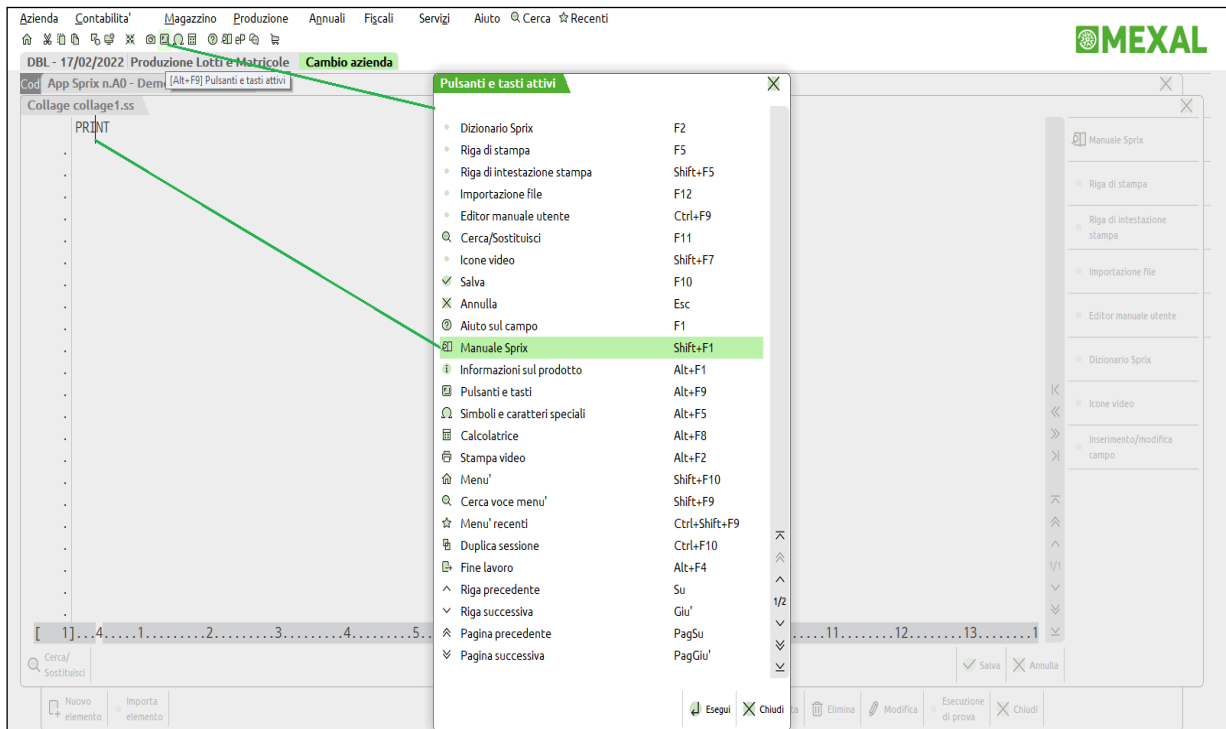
Azienda Contabilita' Magazzino Produzione Annuali Fiscali Servizi Aiuto Cerca Recenti

MEXAL

DBL - 17/02/2022 Produzione Lotti e Matricole Cambio azienda

[Alt+F9] Pulsanti e tasti attivi

Cod App Sprix n.A0 - Dem

Collage collage1.ss

PRINT

Pulsanti e tasti attivi

| | |
|---|---|
| Dizionario Sprix | F2 |
| Riga di stampa | F5 |
| Riga di intestazione stampa | Shift+F5 |
| Importazione file | F12 |
| Editor manuale utente | Ctrl+F9 |
| Cerca/Sostituisci | F11 |
| Icone video | Shift+F7 |
| Salva | F10 |
| Annulla | Esc |
| Aiuto sul campo | F1 |
| Manuale Sprix | Shift+F1 |
| Informazioni sul prodotto | Alt+F1 |
| Pulsanti e tasti | Alt+F9 |
| Simboli e caratteri speciali | Alt+F5 |
| Calcolatrice | Alt+F8 |
| Stampa video | Alt+F2 |
| Menu' | Shift+F10 |
| Cerca voce menu' | Shift+F9 |
| Menu' recenti | Ctrl+Shift+F9 |
| Duplica sessione | Ctrl+F10 |
| Fine lavoro | Alt+F4 |
| Riga precedente | Su |
| Riga successiva | Giu' |
| Pagina precedente | PagSu |
| Pagina successiva | PagGiu' |

1/2

Esegui Chiudi

Manuale Sprix
Riga di stampa
Riga di intestazione stampa
Importazione file
Editor manuale utente
Dizionario Sprix
Icone video
Inserimento/modifica campo

1/1

[ 1]...4.....1.........2.........3.........4.........5.

.....11.........12.........13..........1

Cerca/ Sostituisci

Salva Annulla

Nuovo elemento Importa elemento

Elimina Modifica Esecuzione di prova Chiudi